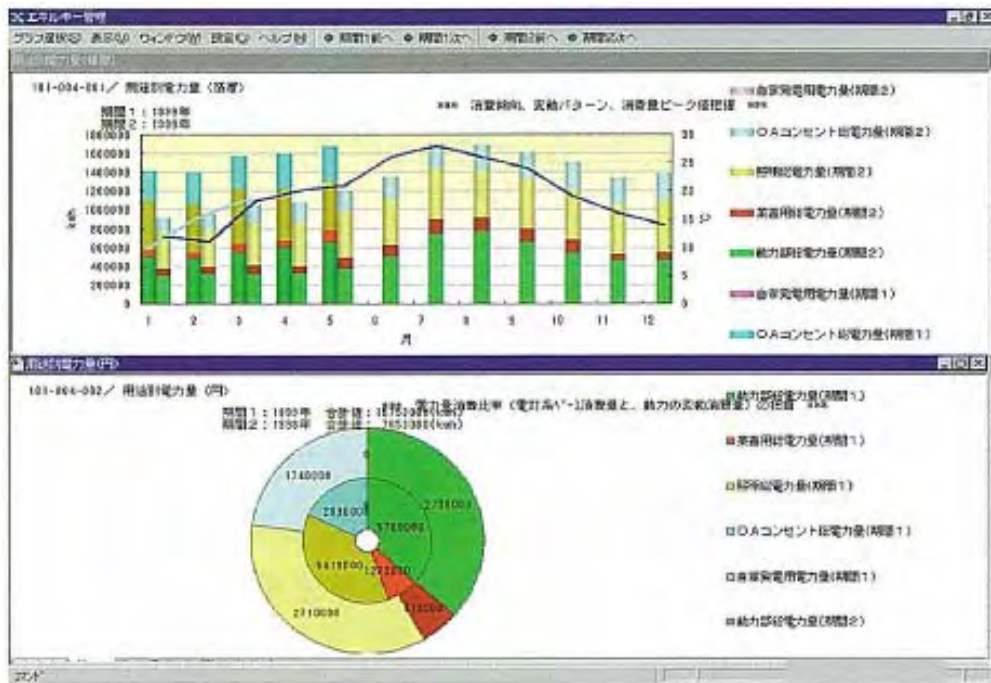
エネルギー管理

グラフ選択(G) 表示(V) ウィンドウ(W) 設定(C) ヘルプ(H) ● 期間1前へ ● 期間1次へ ● 期間2前へ ● 期間2次へ

用途別電力量(積層)

101-004-001／ 用途別電力量 (積層)

期間1：1999年
期間2：1998年

消費傾向、変動パターン、消費量ピーク値把握

1600000
1400000
1200000
1000000
800000
600000
400000
200000
0

30
25
20
15
10
5
0

1 2 3 4 5 6 7 8 9 10 11 12
月

自家発電用電力量(期間2)
OAコンセント総電力量(期間2)
照明総電力量(期間2)
業務用総電力量(期間2)
動力部総電力量(期間2)
自家発電用電力量(期間1)
OAコンセント総電力量(期間1)

用途別電力量(円)

101-004-002／ 用途別電力量 (円)

期間1：1999年 合計値：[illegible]
期間2：1998年 合計値：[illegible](kWh)

電力量消費比率 (電灯系ベース消費量と、動力の変動消費量) の把握

1740000
2730000
2830000
5780000
5619000
1292000
2710000
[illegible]

動力部総電力量(期間1)
業務用総電力量(期間1)
照明総電力量(期間1)
OAコンセント総電力量(期間1)
自家発電用電力量(期間1)
動力部総電力量(期間2)

コマンド